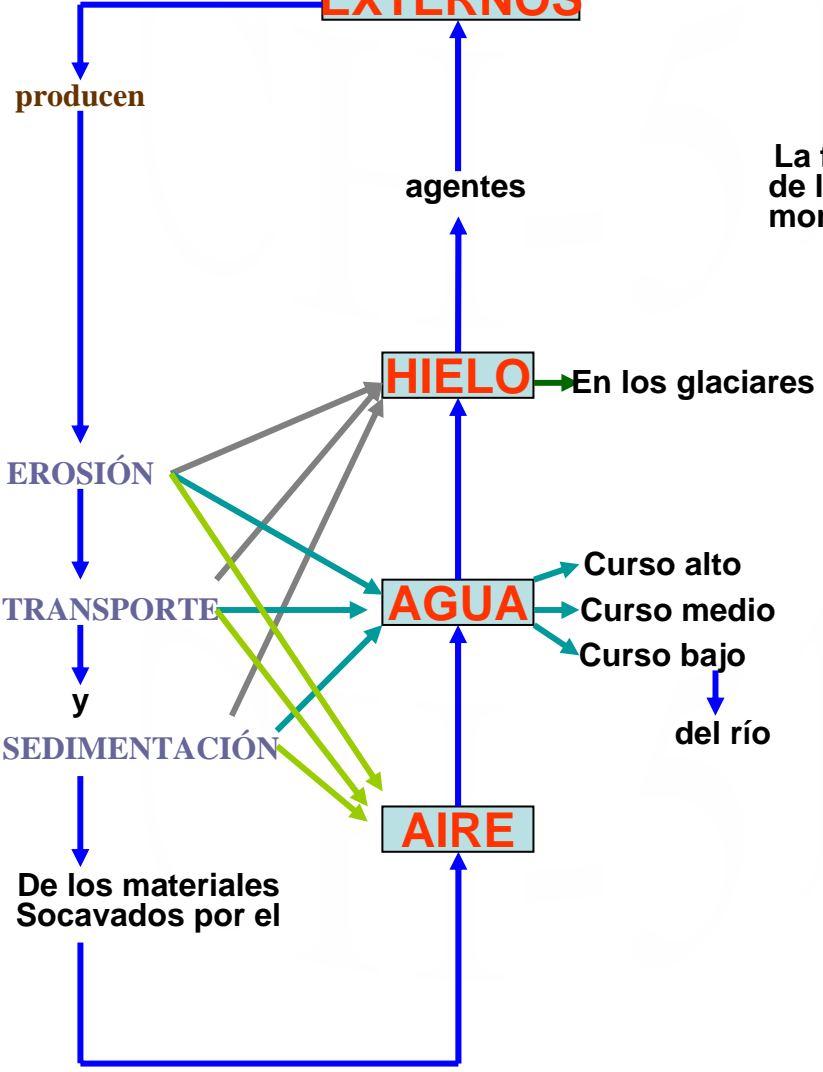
EXTERNOS

producen

agentes

La f
de l
mor

HIELO

En los glaciares

EROSIÓN

TRANSPORTE

y

SEDIMENTACIÓN

AGUA

Curso alto

Curso medio

Curso bajo

del río

AIRE

De los materiales Socavados por el